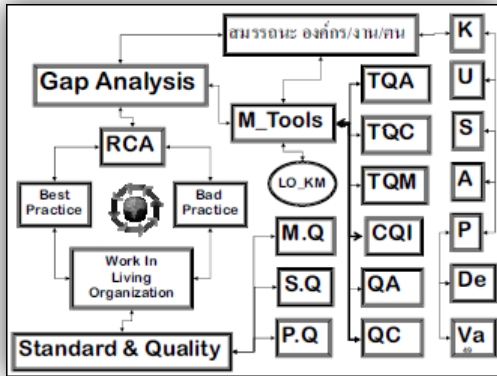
สมรรถนะ องค์กร/งาน/คน

K

U

S

A

P

De

Va

Gap Analysis

RCA

Best Practice

Bad Practice

Work In Living Organization

Standard & Quality

M_Tools

LO_KM

TQA

TQC

TQM

CQI

QA

QC

M.Q

S.Q

P.Q

49